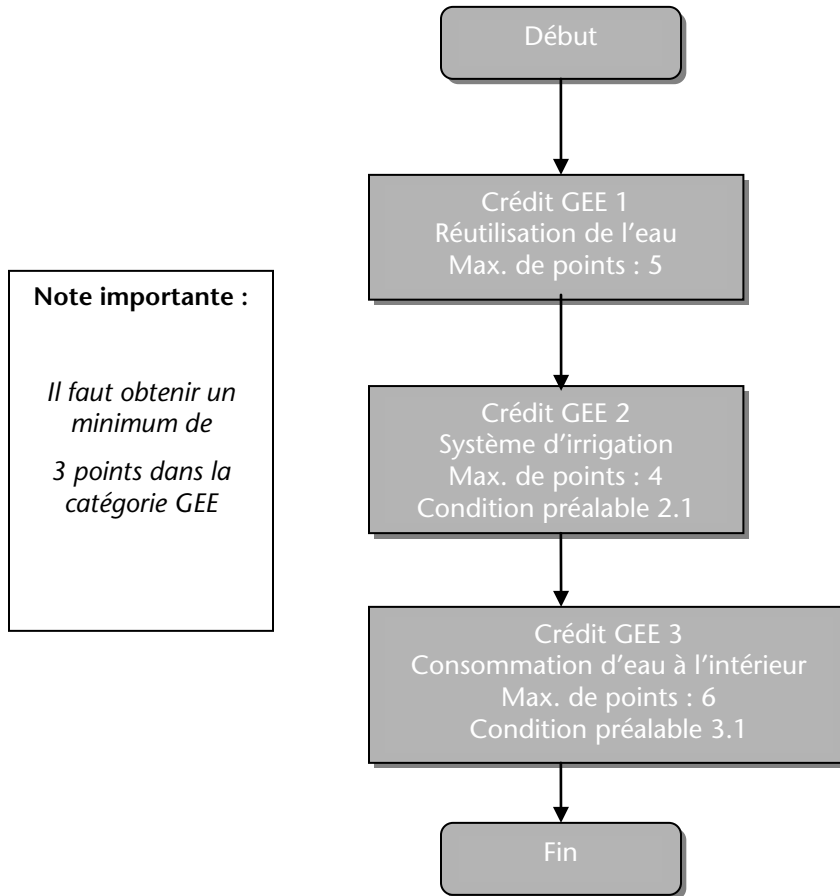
Début

Crédit GEE 1
Réutilisation de l'eau
Max. de points : 5

Crédit GEE 2
Système d'irrigation
Max. de points : 4
Condition préalable 2.1

Crédit GEE 3
Consommation d'eau à l'intérieur
Max. de points : 6
Condition préalable 3.1

Fin

Note importante :

Il faut obtenir un minimum de

3 points dans la catégorie GEE